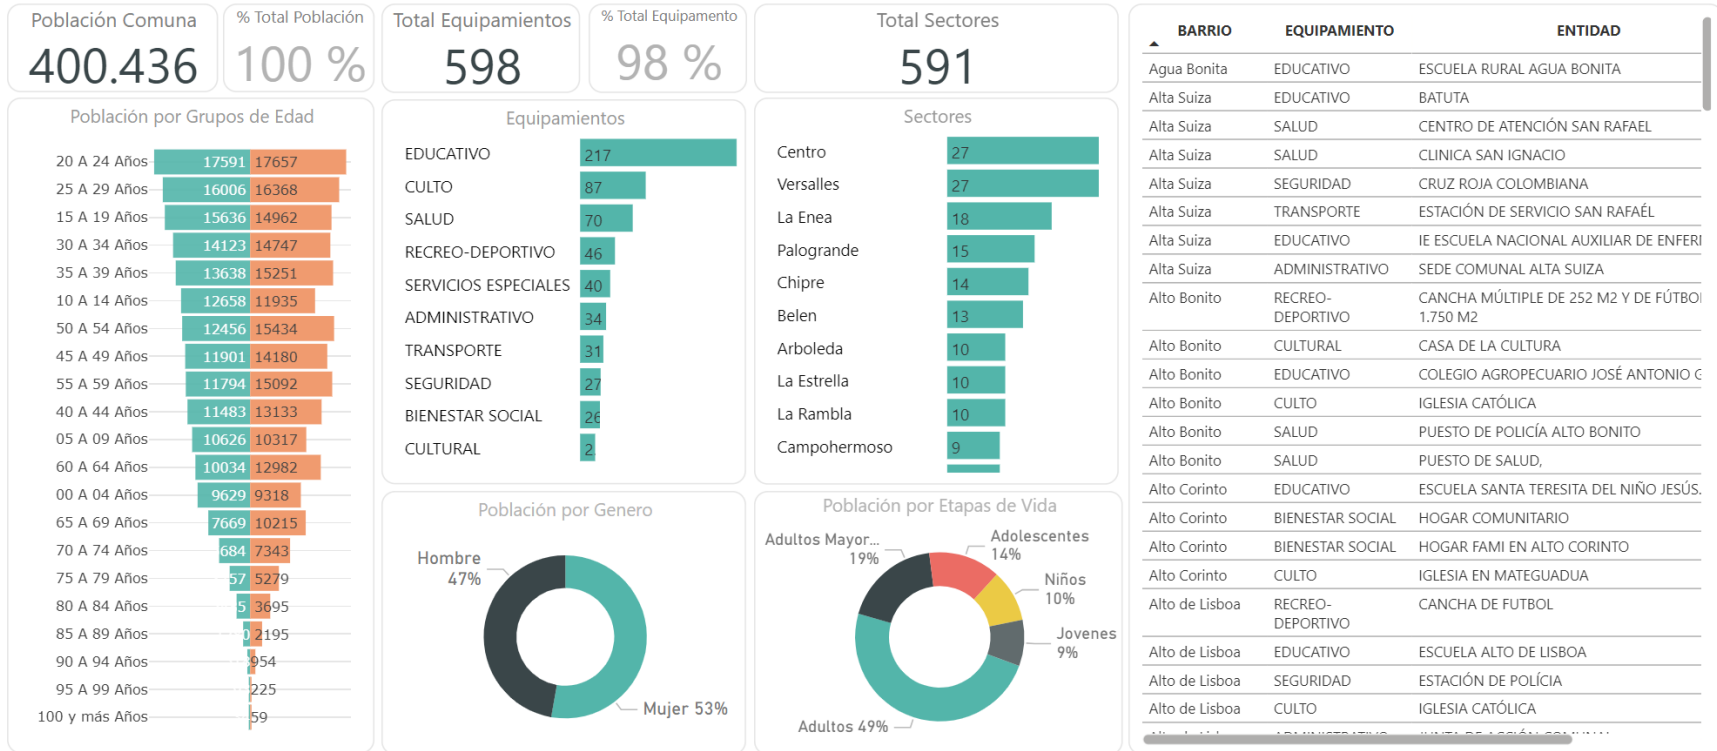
Población Comuna
400.436

% Total Población
100 %

Total Equipamientos
598

% Total Equipamento
98 %

Total Sectores
591

Población por Grupos de Edad

| Edad | | |
|---|---|---|
| 20 A 24 Años | 17591 | 17657 |
| 25 A 29 Años | 16006 | 16368 |
| 15 A 19 Años | 15636 | 14962 |
| 30 A 34 Años | 14123 | 14747 |
| 35 A 39 Años | 13638 | 15251 |
| 10 A 14 Años | 12658 | 11935 |
| 50 A 54 Años | 12456 | 15434 |
| 45 A 49 Años | 11901 | 14180 |
| 55 A 59 Años | 11794 | 15092 |
| 40 A 44 Años | 11483 | 13133 |
| 05 A 09 Años | 10626 | 10317 |
| 60 A 64 Años | 10034 | 12982 |
| 00 A 04 Años | 9629 | 9318 |
| 65 A 69 Años | 7669 | 10215 |
| 70 A 74 Años | 684 | 7343 |
| 75 A 79 Años | 57 | 5279 |
| 80 A 84 Años | 5 | 3695 |
| 85 A 89 Años | 0 | 2195 |
| 90 A 94 Años | | 954 |
| 95 A 99 Años | | 225 |
| 100 y más Años | | 59 |

Equipamientos

| | |
|---|---|
| EDUCATIVO | 217 |
| CULTO | 87 |
| SALUD | 70 |
| RECREO-DEPORTIVO | 46 |
| SERVICIOS ESPECIALES | 40 |
| ADMINISTRATIVO | 34 |
| TRANSPORTE | 31 |
| SEGURIDAD | 27 |
| BIENESTAR SOCIAL | 26 |
| CULTURAL | 2 |

Sectores

| | |
|---|---|
| Centro | 27 |
| Versalles | 27 |
| La Enea | 18 |
| Palogrande | 15 |
| Chipre | 14 |
| Belen | 13 |
| Arboleda | 10 |
| La Estrella | 10 |
| La Rambla | 10 |
| Campohermoso | 9 |

Población por Genero
Hombre 47%
Mujer 53%

Población por Etapas de Vida
Adultos Mayor... 19%
Adolescentes 14%
Niños 10%
Jovenes 9%
Adultos 49%

| BARRIO | EQUIPAMIENTO | ENTIDAD |
|---|---|---|
| Agua Bonita | EDUCATIVO | ESCUELA RURAL AGUA BONITA |
| Alta Suiza | EDUCATIVO | BATUTA |
| Alta Suiza | SALUD | CENTRO DE ATENCIÓN SAN RAFAEL |
| Alta Suiza | SALUD | CLINICA SAN IGNACIO |
| Alta Suiza | SEGURIDAD | CRUZ ROJA COLOMBIANA |
| Alta Suiza | TRANSPORTE | ESTACIÓN DE SERVICIO SAN RAFAÉL |
| Alta Suiza | EDUCATIVO | IE ESCUELA NACIONAL AUXILIAR DE ENFERI |
| Alta Suiza | ADMINISTRATIVO | SEDE COMUNAL ALTA SUIZA |
| Alto Bonito | RECREO-DEPORTIVO | CANCHA MÚLTIPLE DE 252 M2 Y DE FÚTBOI 1.750 M2 |
| Alto Bonito | CULTURAL | CASA DE LA CULTURA |
| Alto Bonito | EDUCATIVO | COLEGIO AGROPECUARIO JOSÉ ANTONIO G |
| Alto Bonito | CULTO | IGLESIA CATÓLICA |
| Alto Bonito | SALUD | PUESTO DE POLICÍA ALTO BONITO |
| Alto Bonito | SALUD | PUESTO DE SALUD, |
| Alto Corinto | EDUCATIVO | ESCUELA SANTA TERESITA DEL NIÑO JESÚS. |
| Alto Corinto | BIENESTAR SOCIAL | HOGAR COMUNITARIO |
| Alto Corinto | BIENESTAR SOCIAL | HOGAR FAMI EN ALTO CORINTO |
| Alto Corinto | CULTO | IGLESIA EN MATEGUADUA |
| Alto de Lisboa | RECREO-DEPORTIVO | CANCHA DE FUTBOL |
| Alto de Lisboa | EDUCATIVO | ESCUELA ALTO DE LISBOA |
| Alto de Lisboa | SEGURIDAD | ESTACIÓN DE POLICÍA |
| Alto de Lisboa | CULTO | IGLESIA CATÓLICA |
| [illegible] | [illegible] | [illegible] |